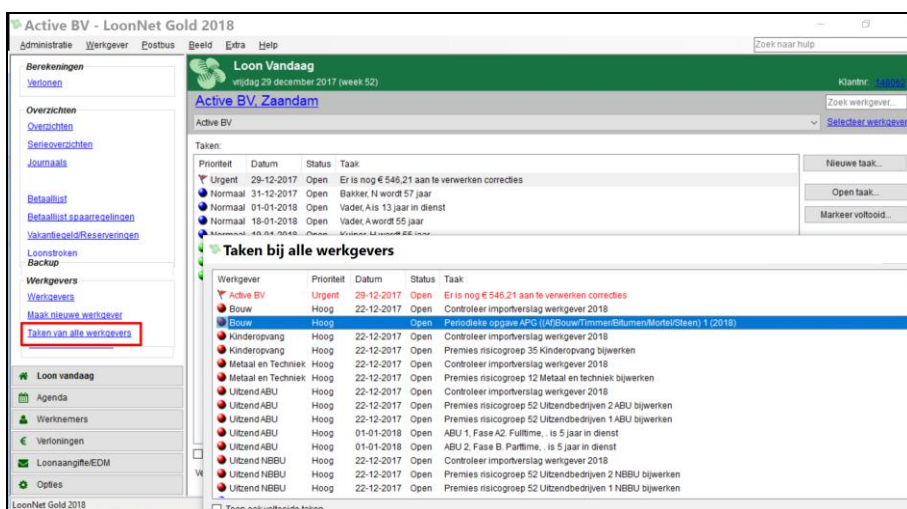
Active BV - LoonNet Gold 2018

Administratie Werkgever Postbus Beeld Extra Help

Zoek naar hulp

Berekeningen
Verlonen

Overzichten
Overzichten
Serieoverzichten
Journaals

Betaallijst
Betaallijst spaarregelingen
Vakantiegeld/Reserveringen
Loonstroken
Backup

Werkgevers
Werkgevers
Maak nieuwe werkgever
Taken van alle werkgevers

Loon vandaag
Agenda
Werknemers
Verloningen
Loonaangifte/EDM
Opties

LoonNet Gold 2018

Loon Vandaag
vrijdag 29 december 2017 (week 52)

Klantnr: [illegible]

Active BV, Zaandam

Zoek werkgever...

Active BV

Selecteer werkgever

Taken:

| Prioriteit | Datum | Status | Taak |
|---|---|---|---|
| Urgent | 29-12-2017 | Open | Er is nog € 546,21 aan te verwerken correcties |
| Normaal | 31-12-2017 | Open | Bakker, N wordt 57 jaar |
| Normaal | 01-01-2018 | Open | Vader, A is 13 jaar in dienst |
| Normaal | 18-01-2018 | Open | Vader, A wordt 55 jaar |
| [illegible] | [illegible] | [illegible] | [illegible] |

Nieuwe taak...
Open taak...
Markeer voltooid...

Taken bij alle werkgevers

| Werkgever | Prioriteit | Datum | Status | Taak |
|---|---|---|---|---|
| Active BV | Urgent | 29-12-2017 | Open | Er is nog € 546,21 aan te verwerken correcties |
| Bouw | Hoog | 22-12-2017 | Open | Controleer importverslag werkgever 2018 |
| Bouw | Hoog | 22-12-2017 | Open | Periodieke opgave APG ((Af)Bouw/Timmer/Bitumen/Mortel/Steen) 1 (2018) |
| Kinderopvang | Hoog | 22-12-2017 | Open | Controleer importverslag werkgever 2018 |
| Kinderopvang | Hoog | 22-12-2017 | Open | Premies risicogroep 35 Kinderopvang bijwerken |
| Metaal en Techniek | Hoog | 22-12-2017 | Open | Controleer importverslag werkgever 2018 |
| Metaal en Techniek | Hoog | 22-12-2017 | Open | Premies risicogroep 12 Metaal en techniek bijwerken |
| Uitzend ABU | Hoog | 22-12-2017 | Open | Controleer importverslag werkgever 2018 |
| Uitzend ABU | Hoog | 22-12-2017 | Open | Premies risicogroep 52 Uitzendbedrijven 2 ABU bijwerken |
| Uitzend ABU | Hoog | 22-12-2017 | Open | Premies risicogroep 52 Uitzendbedrijven 1 ABU bijwerken |
| Uitzend ABU | Hoog | 01-01-2018 | Open | ABU 1, Fase A2. Fulltime, . is 5 jaar in dienst |
| Uitzend ABU | Hoog | 01-01-2018 | Open | ABU 2, Fase B. Parttime, . is 5 jaar in dienst |
| Uitzend NBBU | Hoog | 22-12-2017 | Open | Controleer importverslag werkgever 2018 |
| Uitzend NBBU | Hoog | 22-12-2017 | Open | Premies risicogroep 52 Uitzendbedrijven 2 NBBU bijwerken |
| Uitzend NBBU | Hoog | 22-12-2017 | Open | Premies risicogroep 52 Uitzendbedrijven 1 NBBU bijwerken |

Toon ook voltooide taken